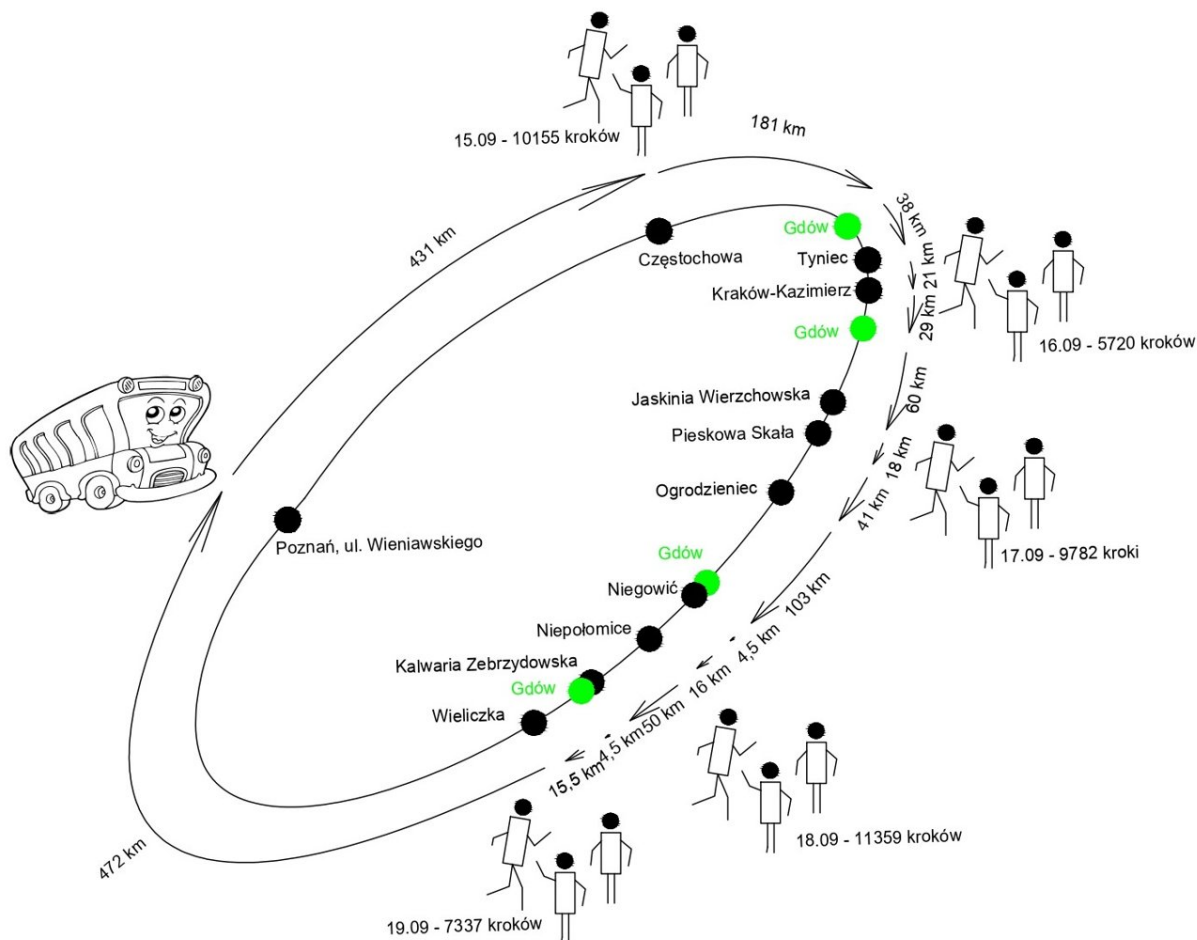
15.09 - 10155 kroków

181 km

431 km

38 km

21 km

29 km

Gdów

Częstochowa

Tyniec

Kraków-Kazimierz

Gdów

16.09 - 5720 kroków

60 km

Jaskinia Wierzchowska

Pieskowa Skała

18 km

41 km

Ogrodzieniec

17.09 - 9782 kroki

Poznań, ul. Wieniawskiego

Gdów

Niegowić

103 km

Niepołomice

4,5 km

16 km

Kalwaria Zebrzydowska

Gdów

Wieliczka

50 km

4,5 km

15,5 km

18.09 - 11359 kroków

472 km

19.09 - 7337 kroków